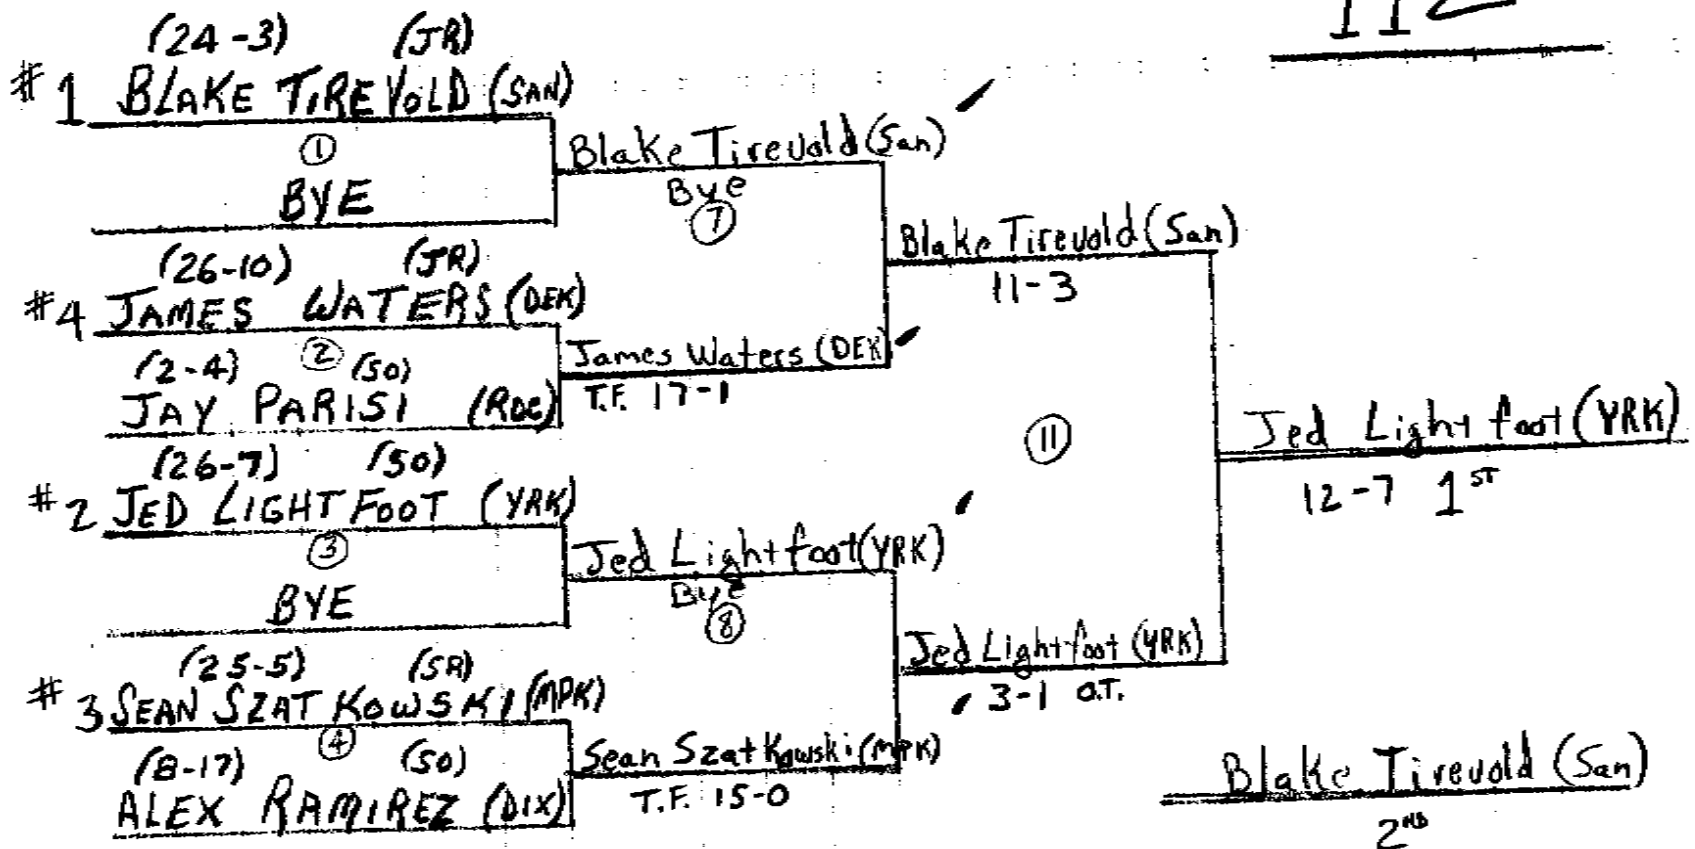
112

(24-3) (JR)
#1 BLAKE TIREVOLD (SAN)
①
BYE

(26-10) (JR)
#4 JAMES WATERS (DEK)
②
(2-4) (SO)
JAY PARISI (ROC)

(26-7) (SO)
#2 JED LIGHTFOOT (YRK)
③
BYE

(25-5) (SR)
#3 SEAN SZATKOWSKI (MPK)
④
(8-17) (SO)
ALEX RAMIREZ (DIX)

Blake Tirevold (San)
Bye
⑦

James Waters (DEK)
T.F. 17-1

Jed Lightfoot (YRK)
Bye
⑧

Sean Szatkowski (MPK)
T.F. 15-0

Blake Tirevold (San)
11-3

⑪

Jed Lightfoot (YRK)
3-1 O.T.

Jed Lightfoot (YRK)
12-7 1$^{ST}$

Blake Tirevold (San)
2$^{ND}$